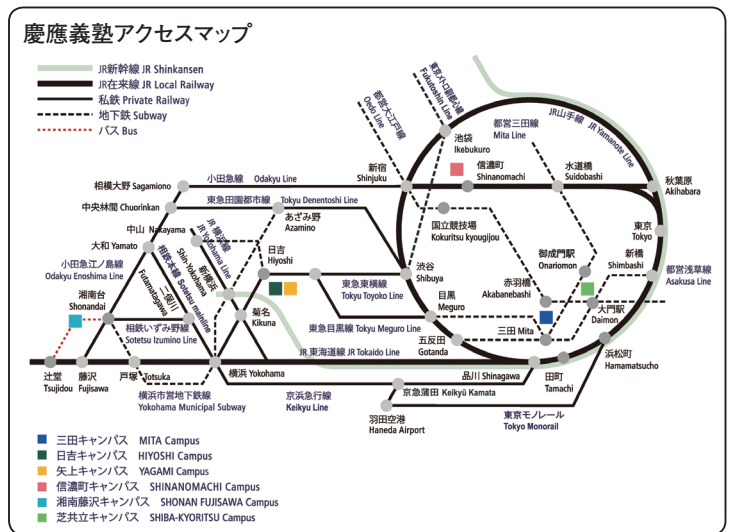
慶應義塾アクセスマップ

JR新幹線 JR Shinkansen
JR在来線 JR Local Railway
私鉄 Private Railway
地下鉄 Subway
バス Bus

都営大江戸線 Oedo Line
東京メトロ副都心線 Fukutoshin Line
JR山手線 JR Yamanote Line
都営三田線 Mita Line
池袋 Ikebukuro
信濃町 Shinanomachi
水道橋 Suidobashi
秋葉原 Akihabara
新宿 Shinjuku
相模大野 Sagamiono
小田急線 Odakyu Line
中央林間 Chuorinkan
東急田園都市線 Tokyu Denentoshi Line
あざみ野 Azamino
国立競技場 Kokuritsu kyougijou
東京 Tokyo
中山 Nakayama
JR横浜線 JR Yokohama Line
日吉 Hiyoshi
御成門駅 Onarimon
新橋 Shimbashi
大和 Yamato
相鉄本線 Sotetsu Mainline
新横浜 Shin Yokohama
渋谷 Shibuya
赤羽橋 Akabanebashi
都営浅草線 Asakusa Line
小田急江ノ島線 Odakyu Enoshima Line
東急東横線 Tokyu Toyoko Line
大門駅 Daimon
湘南台 Shonandai
二俣川 Futamatagawa
菊名 Kikuna
目黒 Meguro
東急目黒線 Tokyu Meguro Line
三田 Mita
相鉄いずみ野線 Sotetsu Izumino Line
五反田 Gotanda
浜松町 Hamamatsucho
JR東海道線 JR Tokaido Line
辻堂 Tsujidou
藤沢 Fujisawa
戸塚 Totsuka
横浜 Yokohama
品川 Shinagawa
田町 Tamachi
京急蒲田 Keikyu Kamata
横浜市営地下鉄 Yokohama Municipal Subway
京浜急行線 Keikyu Line
羽田空港 Haneda Airport
東京モノレール Tokyo Monorail

三田キャンパス MITA Campus
日吉キャンパス HIYOSHI Campus
矢上キャンパス YAGAMI Campus
信濃町キャンパス SHINANOMACHI Campus
湘南藤沢キャンパス SHONAN FUJISAWA Campus
芝共立キャンパス SHIBA-KYORITSU Campus